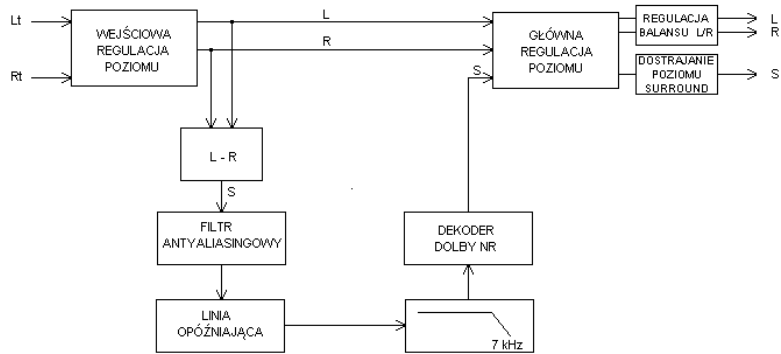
Lt

Rt

WEJŚCIOWA REGULACJA POZIOMU

L

R

GŁÓWNA REGULACJA POZIOMU

S

REGULACJA BALANSU L/R

L
R

DOSTRAJANIE POZIOMU SURROUND

S

L - R

S

FILTR ANTYALIASINGOWY

LINIA OPÓŹNIAJĄCA

DEKODER DOLBY NR

7 kHz